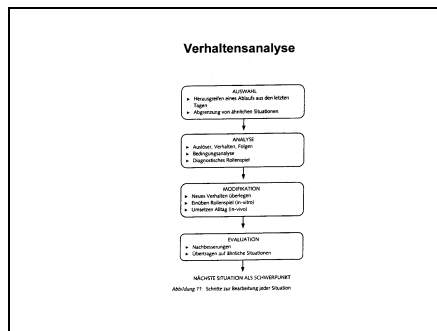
Verhaltensanalyse

AUSWAHL
▸ Herausgreifen eines Ablaufs aus den letzten Tagen
▸ Abgrenzung von ähnlichen Situationen

ANALYSE
▸ Auslöser, Verhalten, Folgen
▸ Bedingungsanalyse
▸ Diagnostisches Rollenspiel

MODIFIKATION
▸ Neues Verhalten überlegen
▸ Einüben Rollenspiel (in-vitro)
▸ Umsetzen Alltag (in-vivo)

EVALUATION
▸ Nachbesserungen
▸ Übertragen auf ähnliche Situationen

NÄCHSTE SITUATION ALS SCHWERPUNKT

Abbildung 11: Schritte zur Bearbeitung jeder Situation